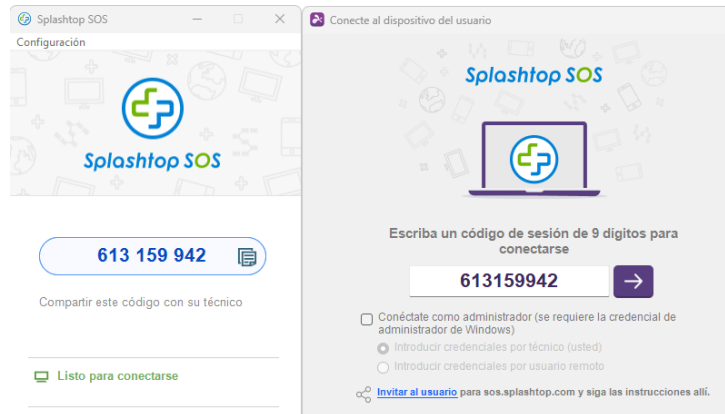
Splashtop SOS

Configuración

Splashtop SOS

613 159 942

Compartir este código con su técnico

Listo para conectarse

Conecte al dispositivo del usuario

Splashtop SOS

Escriba un código de sesión de 9 dígitos para conectarse

613159942

Conéctate como administrador (se requiere la credencial de administrador de Windows)

Introducir credenciales por técnico (usted)

Introducir credenciales por usuario remoto

Invitar al usuario para sos.splashtop.com y siga las instrucciones allí.